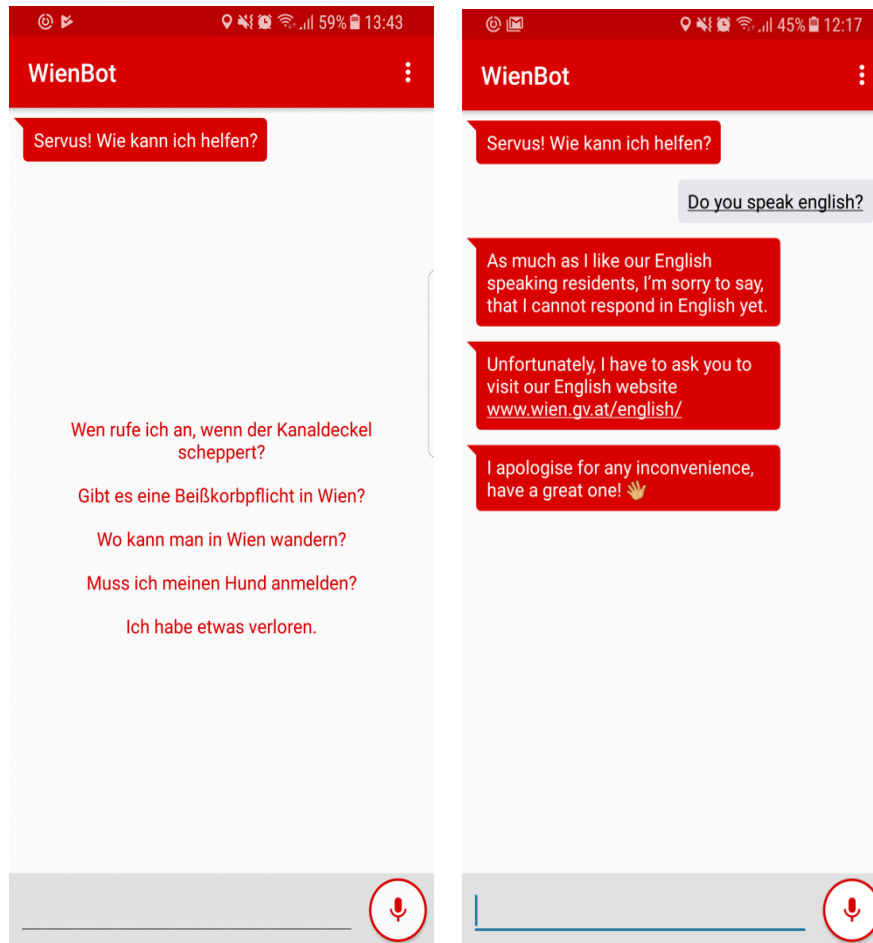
59% 13:43

WienBot

Servus! Wie kann ich helfen?

Wen rufe ich an, wenn der Kanaldeckel scheppert?

Gibt es eine Beißkorbpflicht in Wien?

Wo kann man in Wien wandern?

Muss ich meinen Hund anmelden?

Ich habe etwas verloren.

45% 12:17

WienBot

Servus! Wie kann ich helfen?

Do you speak english?

As much as I like our English speaking residents, I'm sorry to say, that I cannot respond in English yet.

Unfortunately, I have to ask you to visit our English website www.wien.gv.at/english/

I apologise for any inconvenience, have a great one! 👋